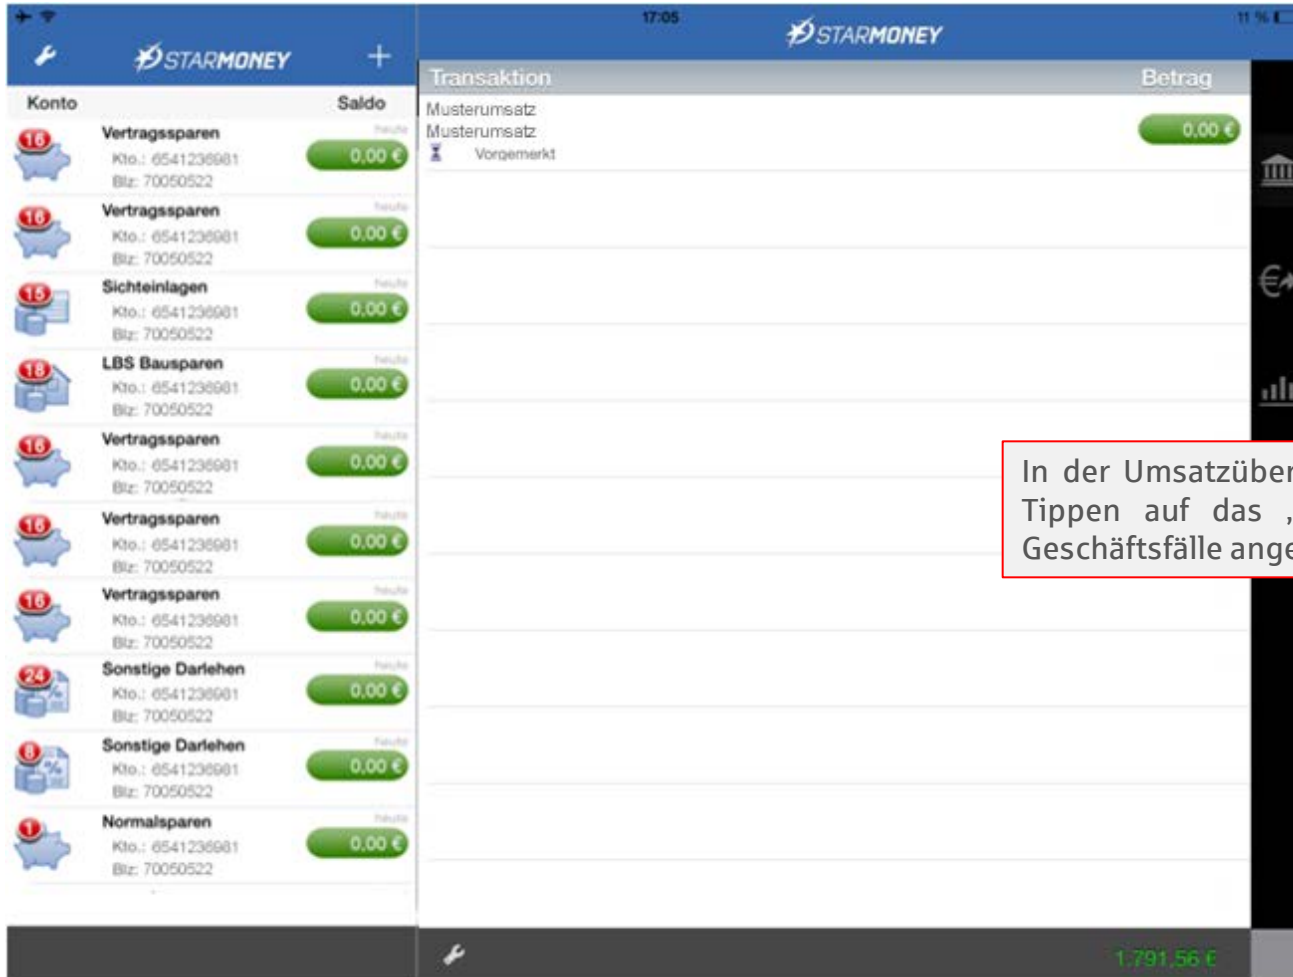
17:05

11 %

STARMONEY

+

STARMONEY

Konto

Saldo

16
Vertragssparen
Kto.: 6541236981
Blz: 70050522
heute
0,00 €

16
Vertragssparen
Kto.: 6541236981
Blz: 70050522
heute
0,00 €

15
Sichteinlagen
Kto.: 6541236981
Blz: 70050522
heute
0,00 €

18
LBS Bausparen
Kto.: 6541236981
Blz: 70050522
heute
0,00 €

16
Vertragssparen
Kto.: 6541236981
Blz: 70050522
heute
0,00 €

16
Vertragssparen
Kto.: 6541236981
Blz: 70050522
heute
0,00 €

16
Vertragssparen
Kto.: 6541236981
Blz: 70050522
heute
0,00 €

24
Sonstige Darlehen
Kto.: 6541236981
Blz: 70050522
heute
0,00 €

8
Sonstige Darlehen
Kto.: 6541236981
Blz: 70050522
heute
0,00 €

1
Normalsparen
Kto.: 6541236981
Blz: 70050522
heute
0,00 €

Transaktion

Betrag

Musterumsatz
Musterumsatz
Vorgemerkt

0,00 €

€

In der Umsatzüber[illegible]
Tippen auf das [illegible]
Geschäftsfälle ange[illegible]

1.791,56 €